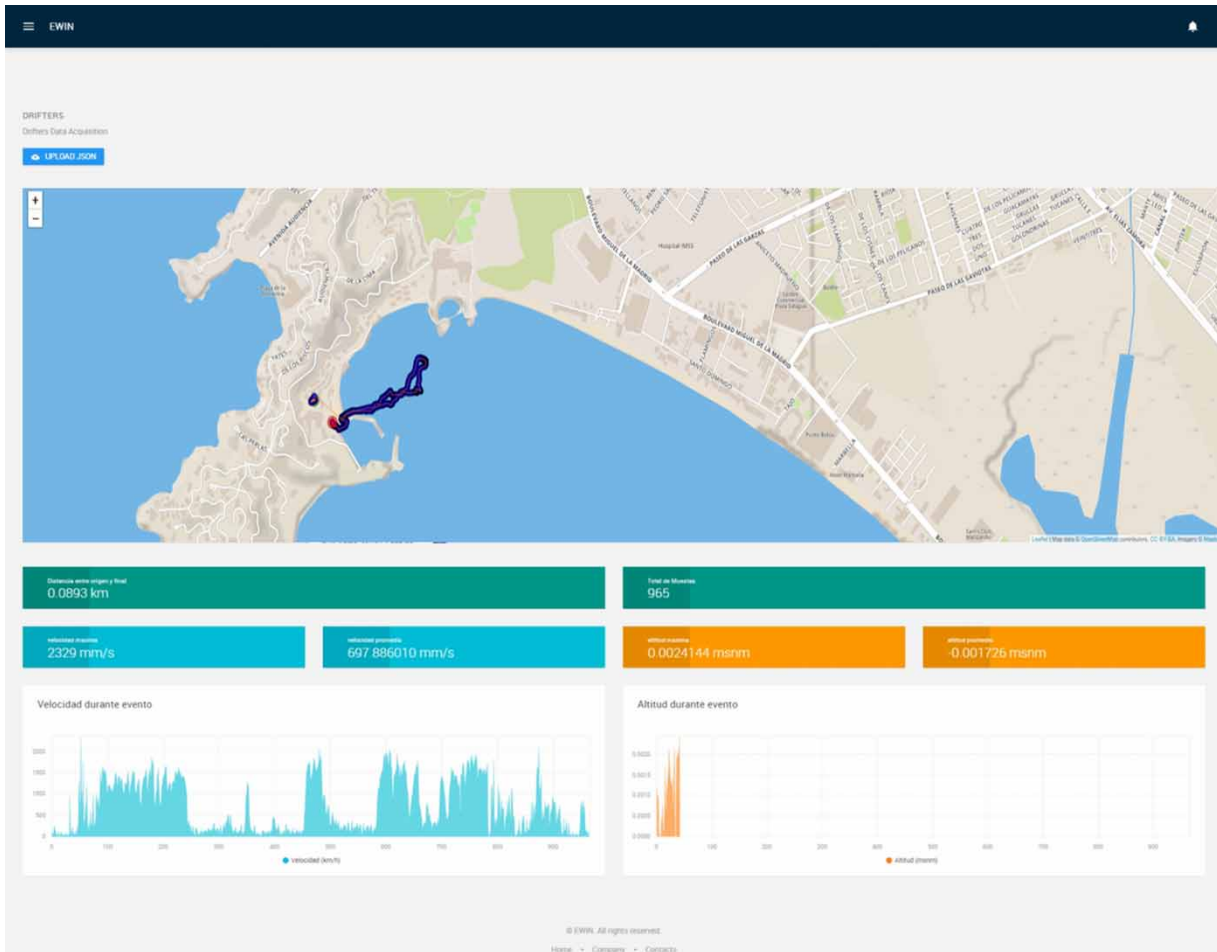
EWIN

DRIFTERS
Drifters Data Acquisition

UPLOAD JSON

+
−

AVENIDA AUDIENCIA
BOULEVARD MIGUEL DE LA MADRID
PASEO DE LAS GARZAS
Hospital IMSS
PASEO DE LAS GAVIOTAS
SANTO DOMINGO

Leaflet | Map data © OpenStreetMap contributors, CC-BY-SA, Imagery © Mapbox

Distancia entre origen y final
0.0893 km

Total de Muestras
965

velocidad maxima
2329 mm/s

velocidad promedio
697 886010 mm/s

altitud maxima
0.0024144 msnm

altitud promedio
-0.001726 msnm

Velocidad durante evento

2000
1500
1000
500
0
0 100 200 300 400 500 600 700 800 900

velocidad (km/h)

Altitud durante evento

0.0020
0.0015
0.0010
0.0005
0.000
0 100 200 300 400 500 600 700 800 900

Altitud (msnm)

© EWIN. All rights reserved.

Home • Company • Contacts